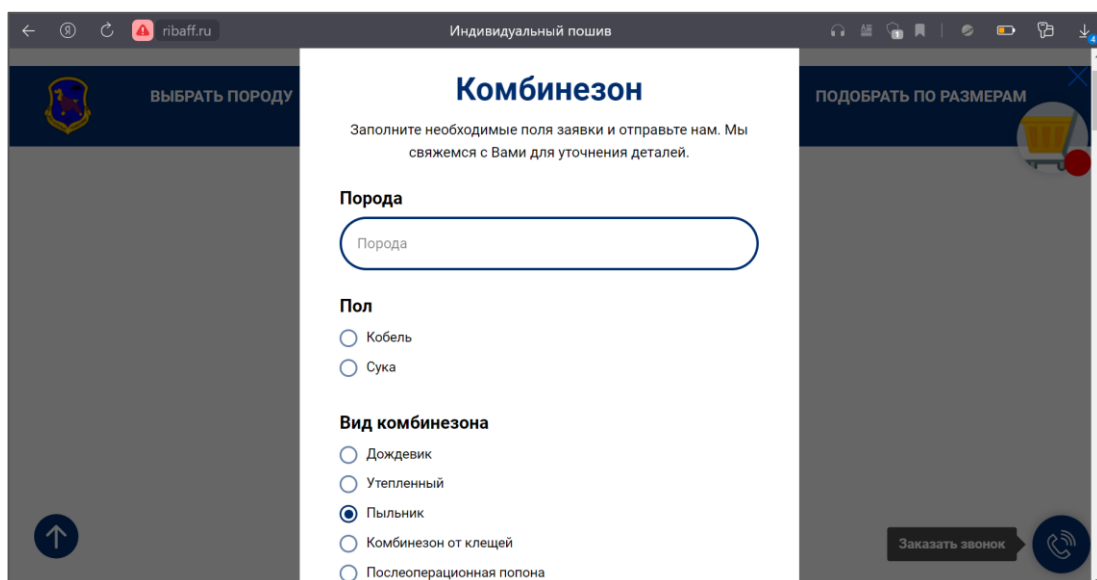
ribaff.ru
Индивидуальный пошив

ВЫБРАТЬ ПОРОДУ
ПОДОБРАТЬ ПО РАЗМЕРАМ

Комбинезон

Заполните необходимые поля заявки и отправьте нам. Мы свяжемся с Вами для уточнения деталей.

Порода
Порода

Пол
Кобель
Сука

Вид комбинезона
Дождевик
Утепленный
Пыльник
Комбинезон от клещей
Послеоперационная попона

Заказать звонок